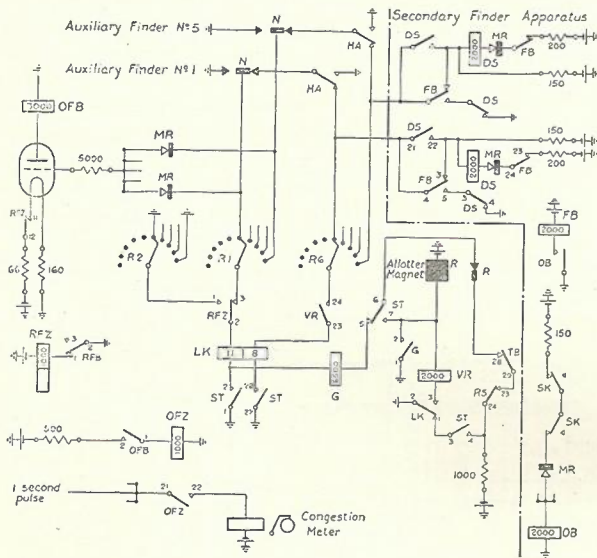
Auxiliary Finder Nº5
Auxiliary Finder Nº1
N
N
HA
HA
Secondary Finder Apparatus
DS
2000
MR
DS
FB
200
150
FB
DS
DS
21
22
2000
MR
DS
FB
23
24
150
200
FB
3
4
5
DS
4
3000
OFB
5000
MR
MR
RFZ
66
160
R2
R1
R6
RFZ
3
Allotter Magnet
R
R
6
ST
5
7
VR
24
23
FB
2000
OB
150
SK
SK
MR
2000
OB
RFZ
RFB
LK
11
8
G
G
ST
ST
2000
VR
TB
RS
LK
ST
1000
500
OFB
1000
OFZ
1 second pulse
21
22
OFZ
Congestion Meter